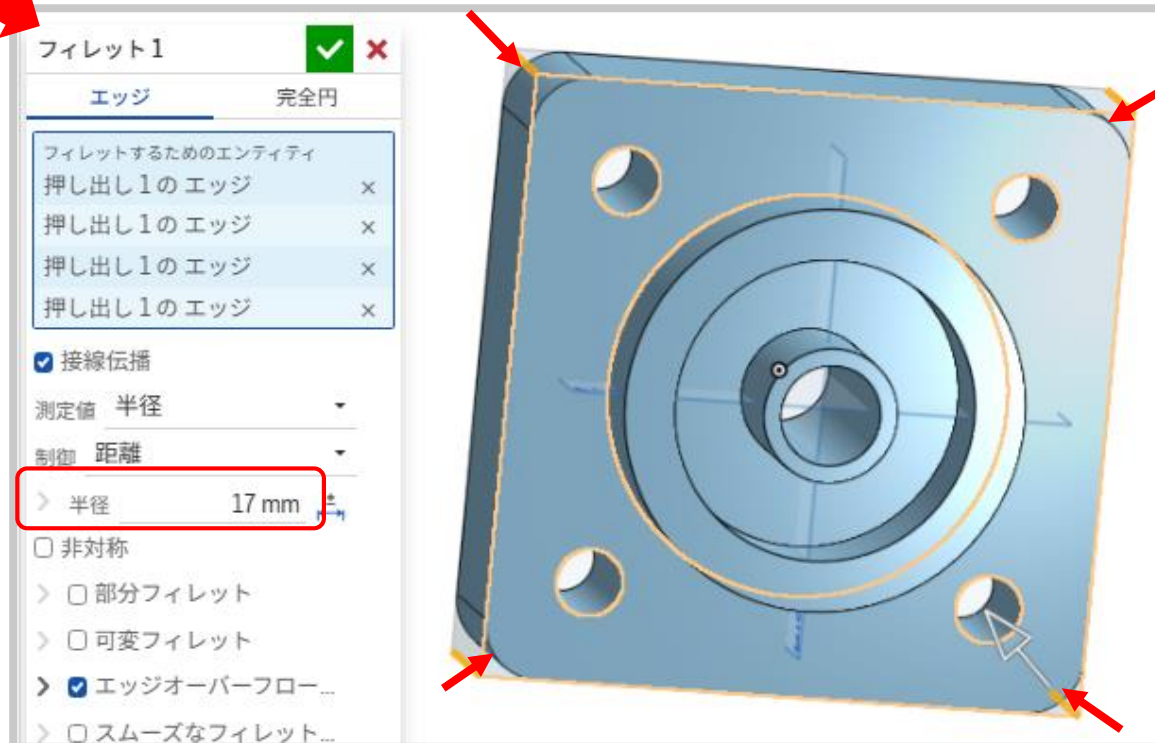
フィレット1

エッジ
完全円

フィレットするためのエンティティ
押し出し１の エッジ ×
押し出し１の エッジ ×
押し出し１の エッジ ×
押し出し１の エッジ ×

☑ 接線伝播
測定値 半径
制御 距離
› 半径 17 mm
☐ 非対称
› ☐ 部分フィレット
› ☐ 可変フィレット
› ☑ エッジオーバーフロー...
› ☐ スムーズなフィレット...